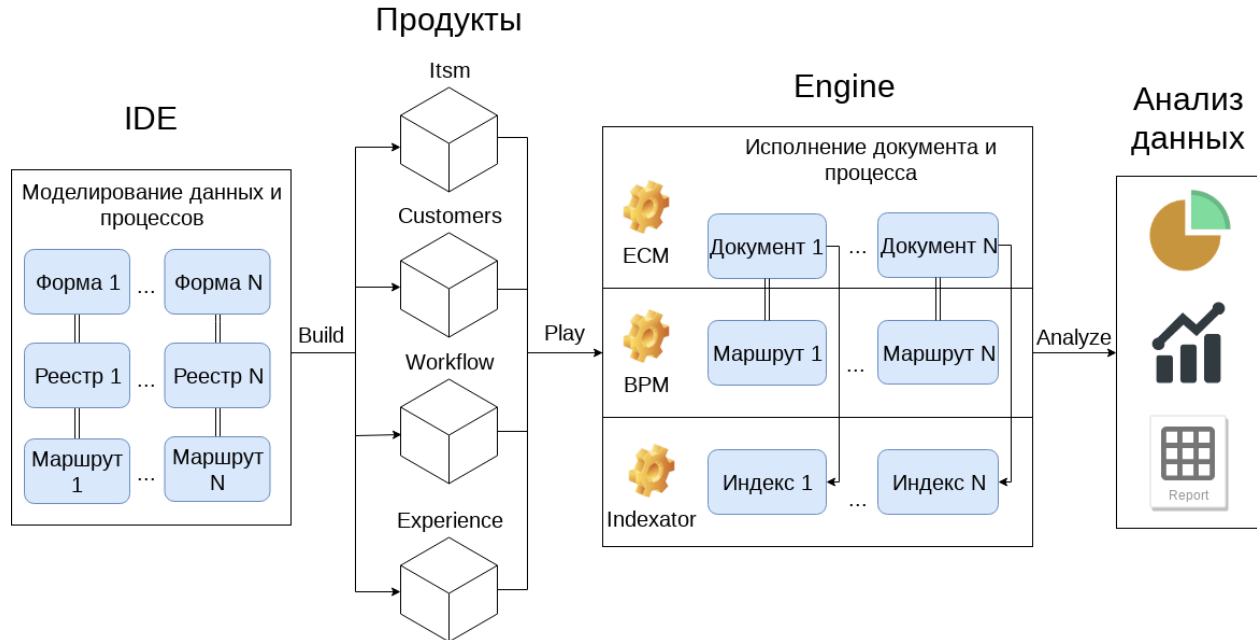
Продукты

IDE

Моделирование данных и процессов

Форма 1 ... Форма N

Реестр 1 ... Реестр N

Маршрут 1 ... Маршрут N

Build

Itsm

Customers

Workflow

Experience

Play

Engine

Исполнение документа и процесса

ECM

Документ 1 ... Документ N

BPM

Маршрут 1 ... Маршрут N

Indexator

Индекс 1 ... Индекс N

Analyze

Анализ данных

Report